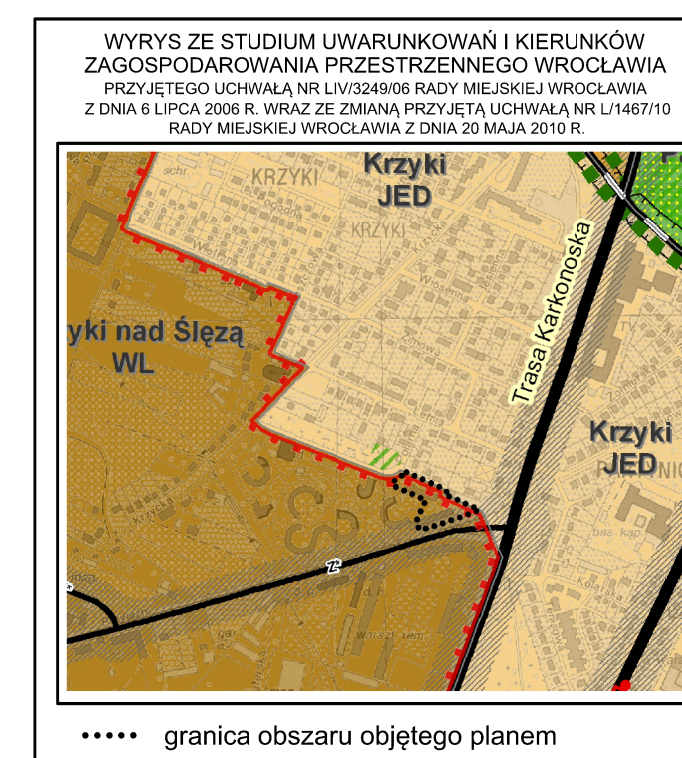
WYRYS ZE STUDIUM UWARUNKOWAŃ I KIERUNKÓW ZAGOSPODAROWANIA PRZESTRZENNEGO WROCŁAWIA
PRZYJĘTEGO UCHWAŁĄ NR LIV/3249/06 RADY MIEJSKIEJ WROCŁAWIA
Z DNIA 6 LIPCA 2006 R. WRAZ ZE ZMIANĄ PRZYJĘTĄ UCHWAŁĄ NR L/1467/10
RADY MIEJSKIEJ WROCŁAWIA Z DNIA 20 MAJA 2010 R.

Krzyki
JED

KRZYKI

KRZYKI

Trasa Karkonoska

yki nad Ślęzą
WL

Krzyki
JED

Z

granica obszaru objętego planem